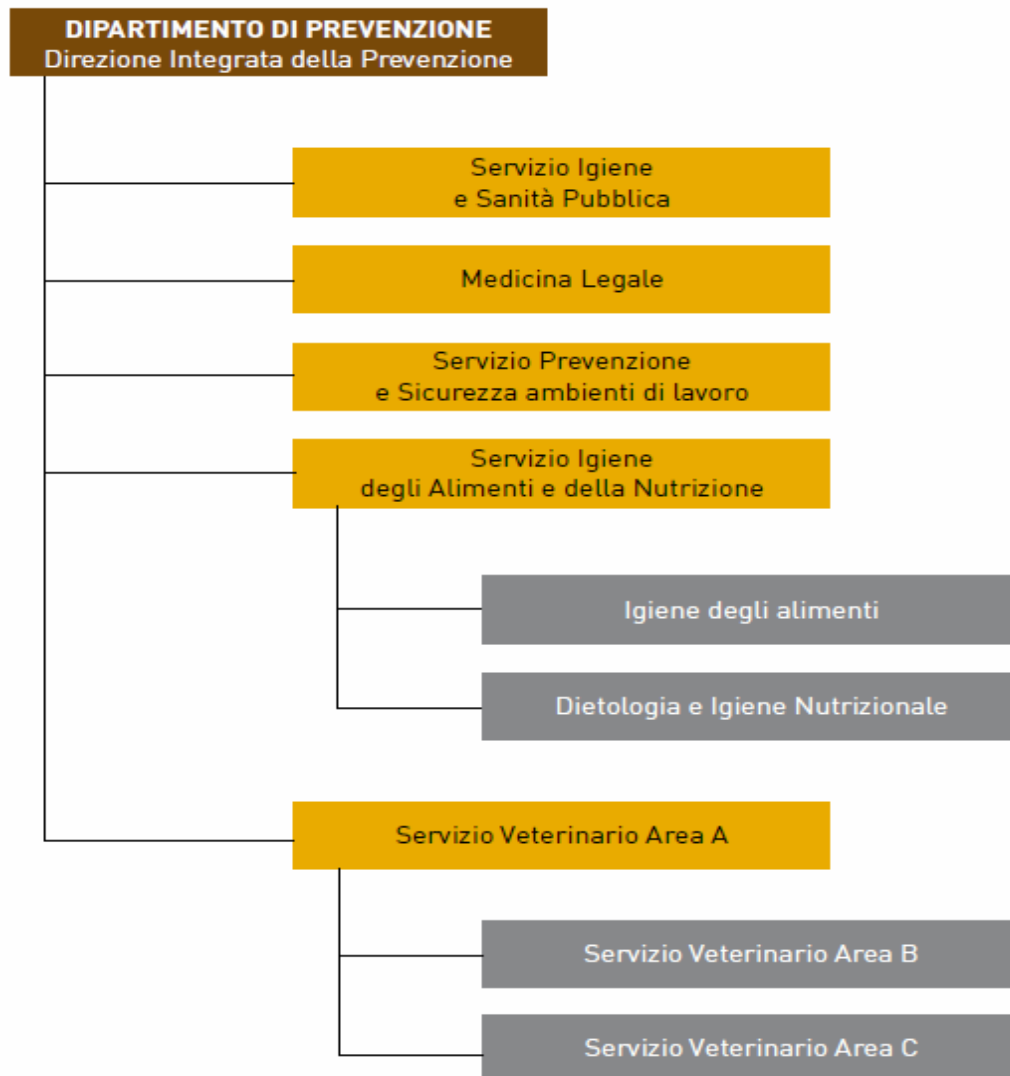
DIPARTIMENTO DI PREVENZIONE
Direzione Integrata della Prevenzione

Servizio Igiene
e Sanità Pubblica

Medicina Legale

Servizio Prevenzione
e Sicurezza ambienti di lavoro

Servizio Igiene
degli Alimenti e della Nutrizione

Igiene degli alimenti

Dietologia e Igiene Nutrizionale

Servizio Veterinario Area A

Servizio Veterinario Area B

Servizio Veterinario Area C